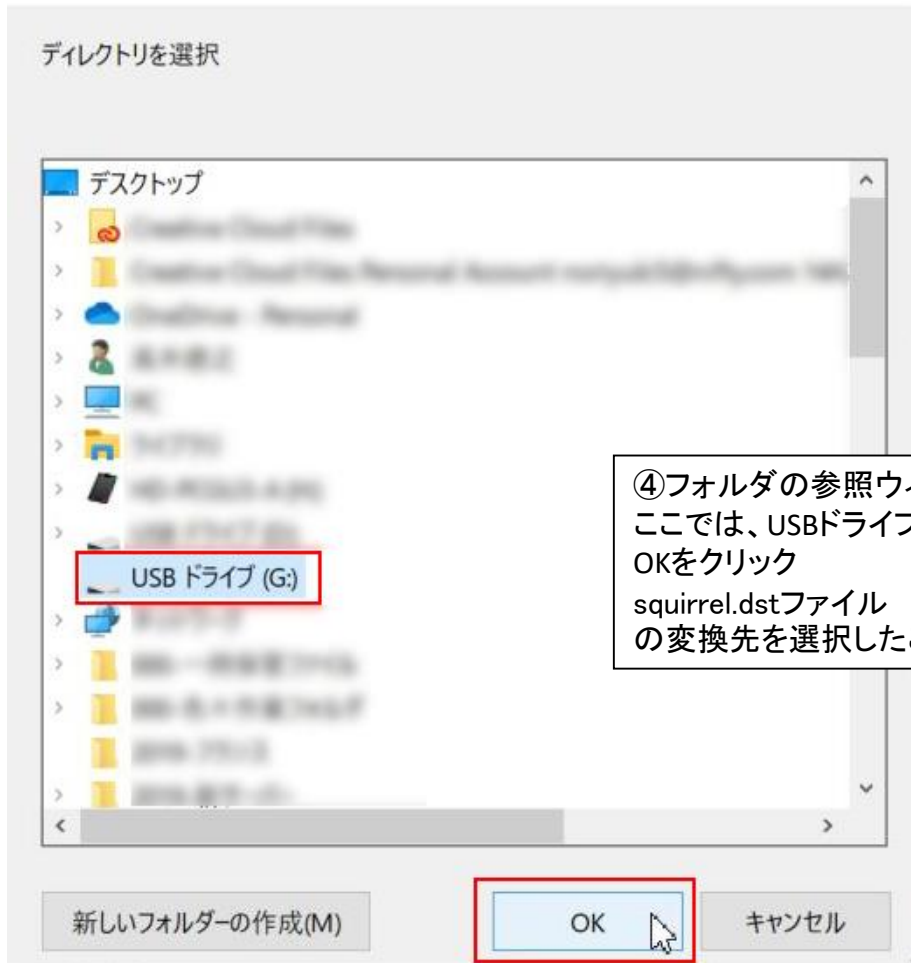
ディレクトリを選択

デスクトップ

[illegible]

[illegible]

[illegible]

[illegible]

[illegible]

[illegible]

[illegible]

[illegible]

USB ドライブ (G:)

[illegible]

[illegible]

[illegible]

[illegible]

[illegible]

④フォルダの参照ウ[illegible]
ここでは、USBドライブ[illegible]
OKをクリック
squirrel.dstファイル
の変換先を選択した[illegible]

新しいフォルダーの作成(M)

OK

キャンセル